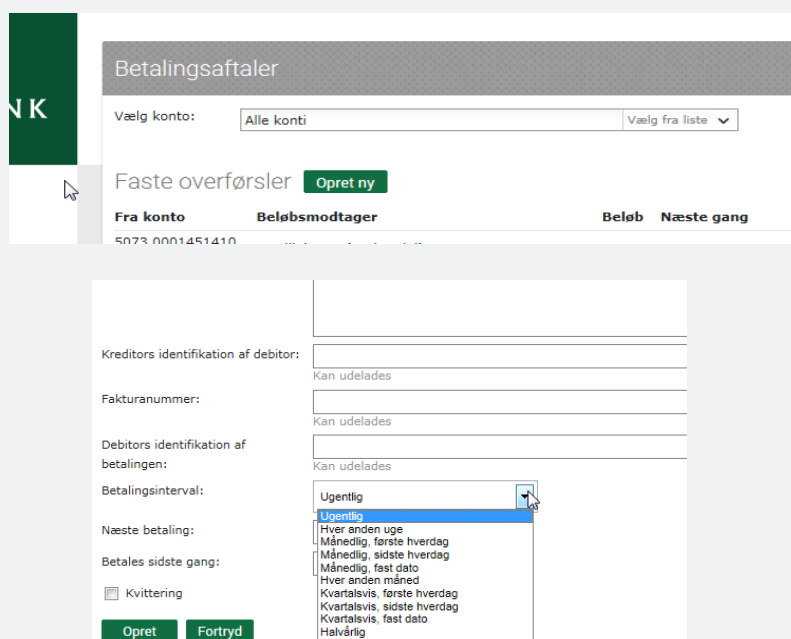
NK

Betalingsaftaler

Vælg konto: Alle konti Vælg fra liste

Faste overførsler Opret ny

| Fra konto | Beløbsmodtager | Beløb | Næste gang |
|---|---|---|---|
| 5073 0001451410 | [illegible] | | |

Kreditors identifikation af debitor:
Kan udelades

Fakturanummer:
Kan udelades

Debitors identifikation af betalingen:
Kan udelades

Betalingsinterval: Ugentlig

Ugentlig
Hver anden uge
Månedlig, første hverdag
Månedlig, sidste hverdag
Månedlig, fast dato
Hver anden måned
Kvartalsvis, første hverdag
Kvartalsvis, sidste hverdag
Kvartalsvis, fast dato
Halvårlig

Næste betaling:

Betales sidste gang:

Kvittering

Opret Fortryd